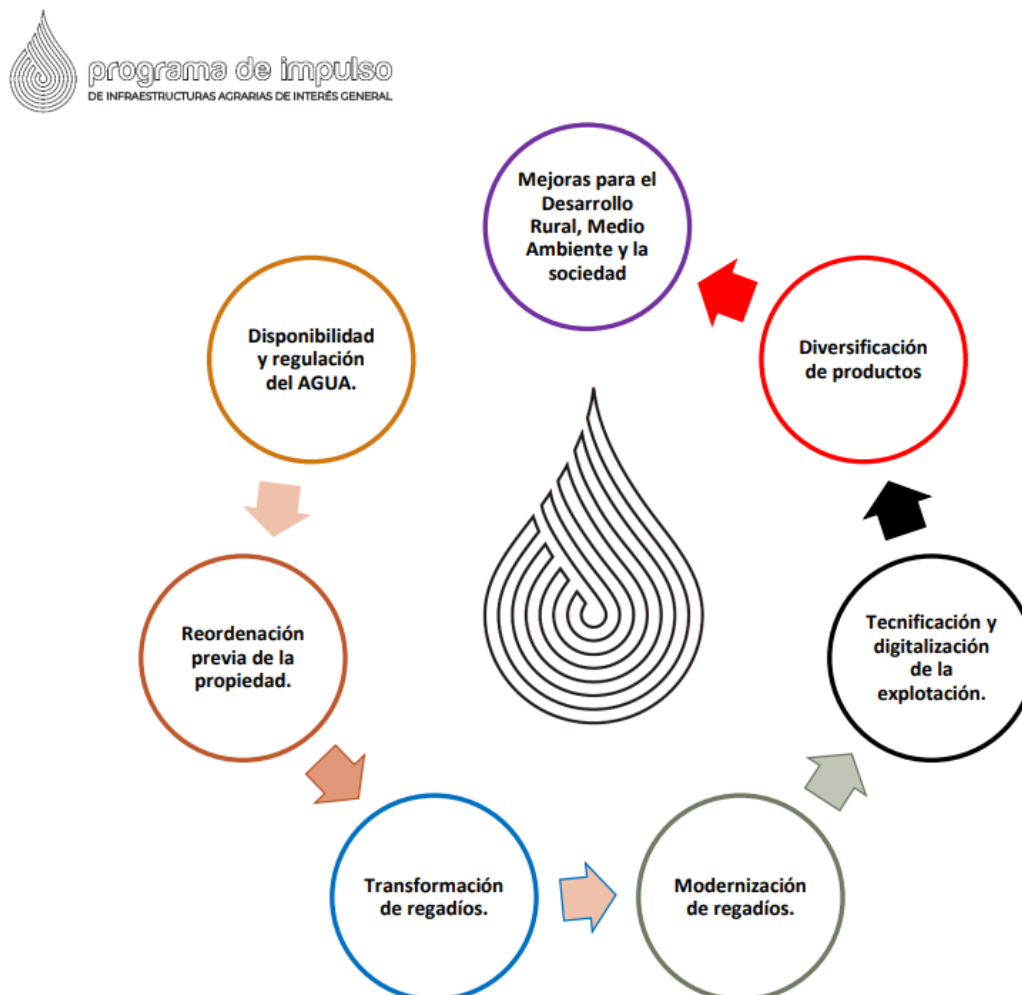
programa de impulso
DE INFRAESTRUCTURAS AGRARIAS DE INTERÉS GENERAL

Mejoras para el Desarrollo Rural, Medio Ambiente y la sociedad

Disponibilidad y regulación del AGUA.

Diversificación de productos

Reordenación previa de la propiedad.

Tecnificación y digitalización de la explotación.

Transformación de regadíos.

Modernización de regadíos.